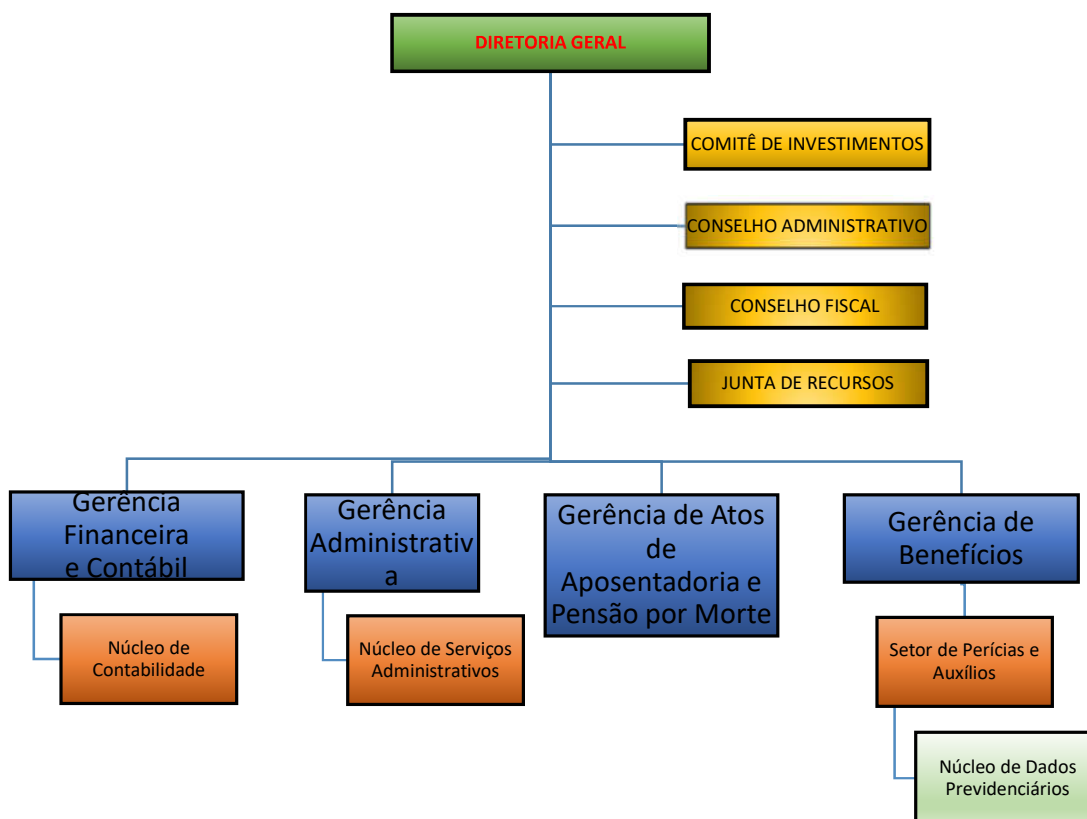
DIRETORIA GERAL

COMITÊ DE INVESTIMENTOS

CONSELHO ADMINISTRATIVO

CONSELHO FISCAL

JUNTA DE RECURSOS

Gerência Financeira e Contábil

Núcleo de Contabilidade

Gerência Administrativa

Núcleo de Serviços Administrativos

Gerência de Atos de Aposentadoria e Pensão por Morte

Gerência de Benefícios

Setor de Perícias e Auxílios

Núcleo de Dados Previdenciários